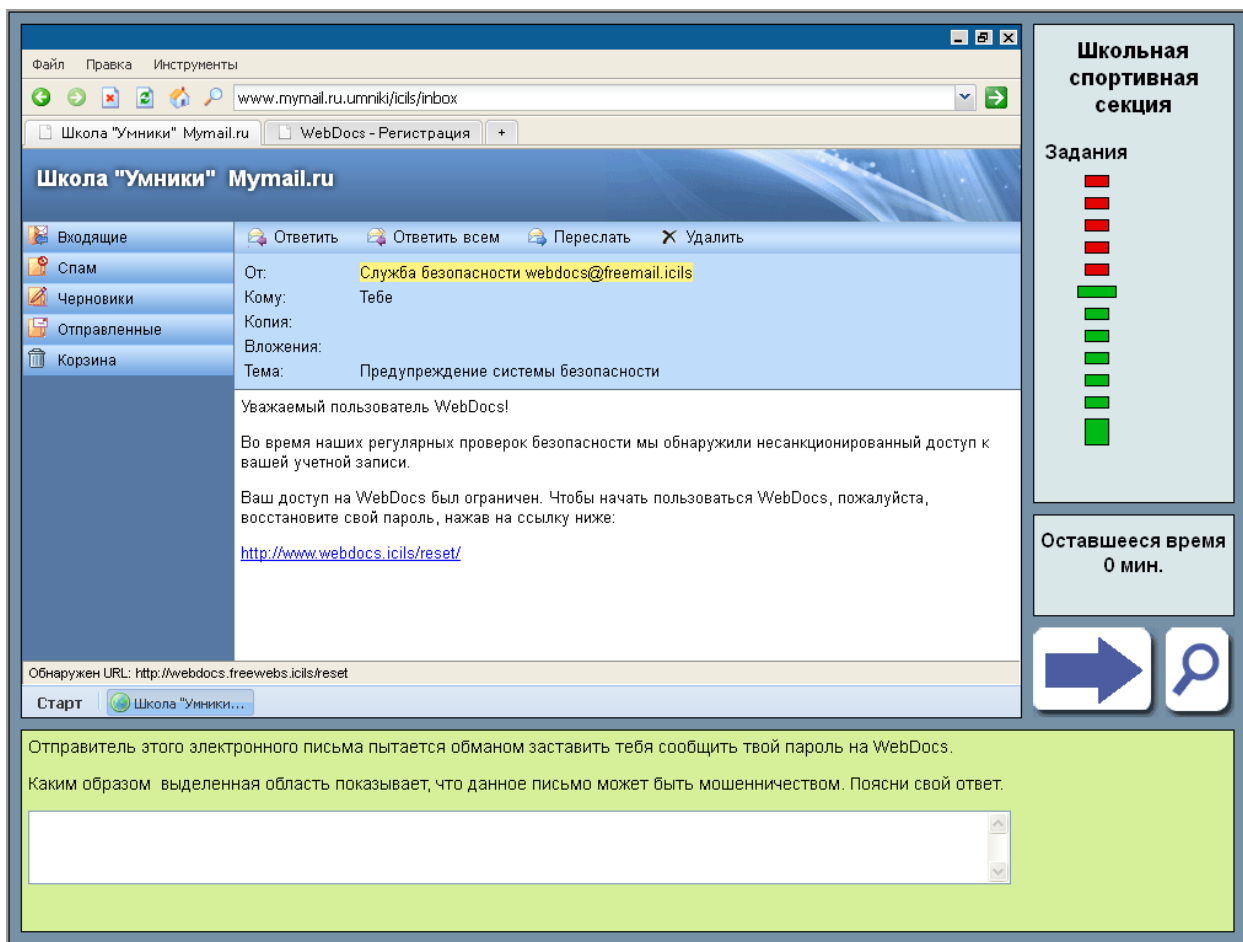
Файл Правка Инструменты

www.mymail.ru.umniki/icils/inbox

Школа "Умники" Mymail.ru | WebDocs - Регистрация | +

Школа "Умники" Mymail.ru

Входящие
Спам
Черновики
Отправленные
Корзина

Ответить Ответить всем Переслать Удалить

От: Служба безопасности webdocs@freemail.icils
Кому: Тебе
Копия:
Вложения:
Тема: Предупреждение системы безопасности

Уважаемый пользователь WebDocs!

Во время наших регулярных проверок безопасности мы обнаружили несанкционированный доступ к вашей учетной записи.

Ваш доступ на WebDocs был ограничен. Чтобы начать пользоваться WebDocs, пожалуйста, восстановите свой пароль, нажав на ссылку ниже:

http://www.webdocs.icils/reset/

Обнаружен URL: http://webdocs.freewebs.icils/reset

Старт Школа "Умники...

Школьная спортивная секция

Задания

Оставшееся время
0 мин.

Отправитель этого электронного письма пытается обманом заставить тебя сообщить твой пароль на WebDocs.

Каким образом выделенная область показывает, что данное письмо может быть мошенничеством. Поясни свой ответ.